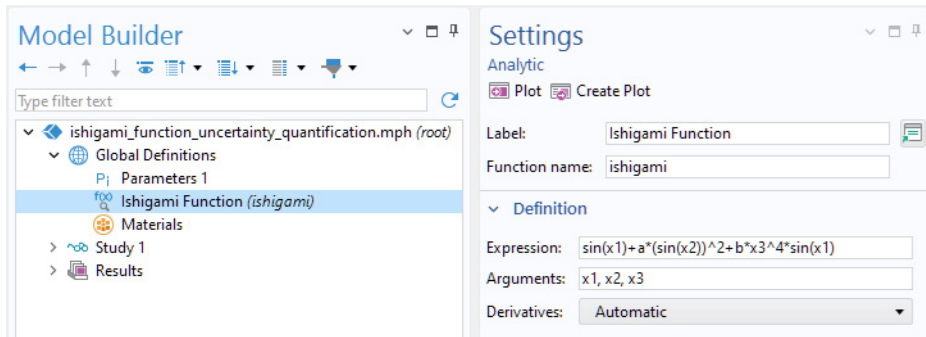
Model Builder

Type filter text

ishigami_function_uncertainty_quantification.mph (root)
Global Definitions
Pi Parameters 1
Ishigami Function (ishigami)
Materials
Study 1
Results

Settings
Analytic
Plot Create Plot

Label: Ishigami Function
Function name: ishigami

Definition

Expression: sin(x1)+a*(sin(x2))^2+b*x3^4*sin(x1)
Arguments: x1, x2, x3
Derivatives: Automatic